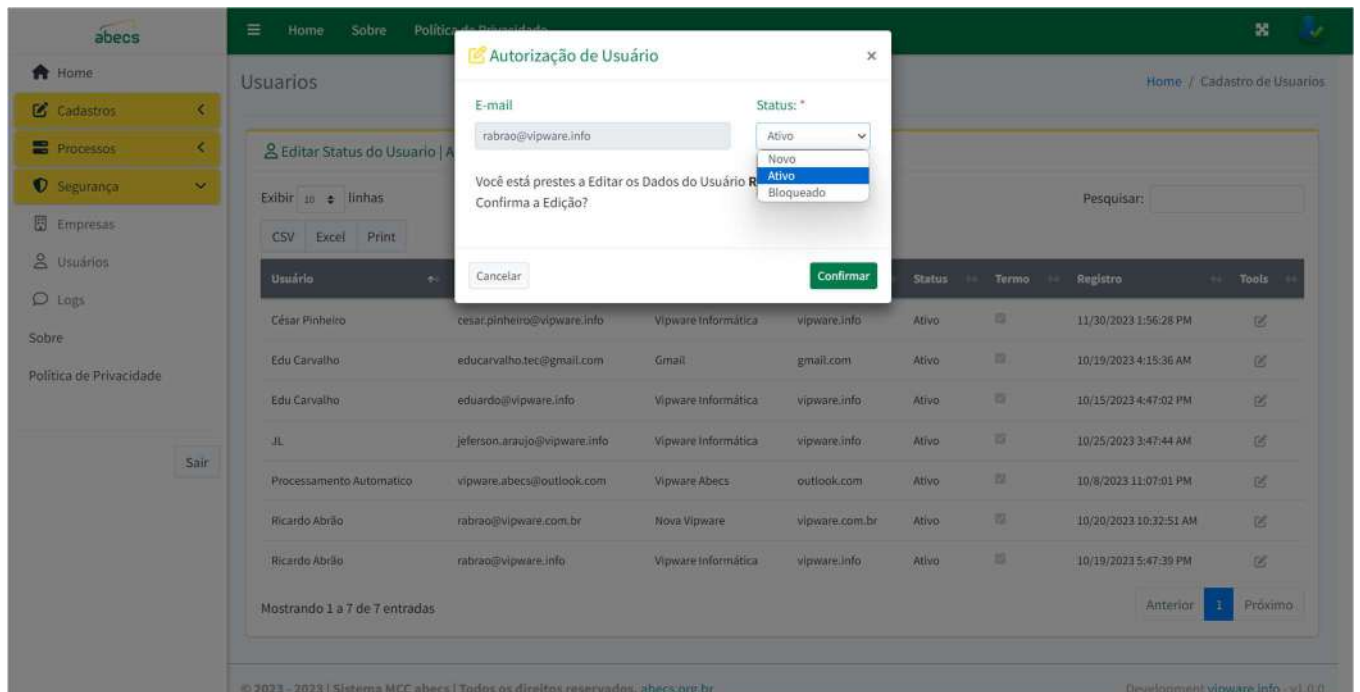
abecs

Home

Cadastros

Processos

Segurança

Empresas

Usuários

Logs

Sobre

Política de Privacidade

Sair

Home Sobre Política de Privacidade

Usuarios

Home / Cadastro de Usuarios

Editar Status do Usuario | A

Exibir 10 linhas

Pesquisar:

CSV Excel Print

Autorização de Usuário

×

E-mail

rabrao@vipware.info

Status: *

Ativo

Novo
Ativo
Bloqueado

Você está prestes a Editar os Dados do Usuário R
Confirma a Edição?

Cancelar

Confirmar

| Usuário | | | | Status | Termo | Registro | Tools |
|---|---|---|---|---|---|---|---|
| César Pinheiro | cesar.pinheiro@vipware.info | Vipware Informática | vipware.info | Ativo | | 11/30/2023 1:56:28 PM | |
| Edu Carvalho | educarvalho.tec@gmail.com | Gmail | gmail.com | Ativo | | 10/19/2023 4:15:36 AM | |
| Edu Carvalho | eduardo@vipware.info | Vipware Informática | vipware.info | Ativo | | 10/15/2023 4:47:02 PM | |
| JL | jeferson.araujo@vipware.info | Vipware Informática | vipware.info | Ativo | | 10/25/2023 3:47:44 AM | |
| Processamento Automatico | vipware.abecs@outlook.com | Vipware Abecs | outlook.com | Ativo | | 10/8/2023 11:07:01 PM | |
| Ricardo Abrão | rabrao@vipware.com.br | Nova Vipware | vipware.com.br | Ativo | | 10/20/2023 10:32:51 AM | |
| Ricardo Abrão | rabrao@vipware.info | Vipware Informática | vipware.info | Ativo | | 10/19/2023 5:47:39 PM | |

Mostrando 1 a 7 de 7 entradas

Anterior 1 Próximo

© 2023 - 2023 | Sistema MCC abecs | Todos os direitos reservados. abecs.org.br

Development vipware.info - v1.0.0